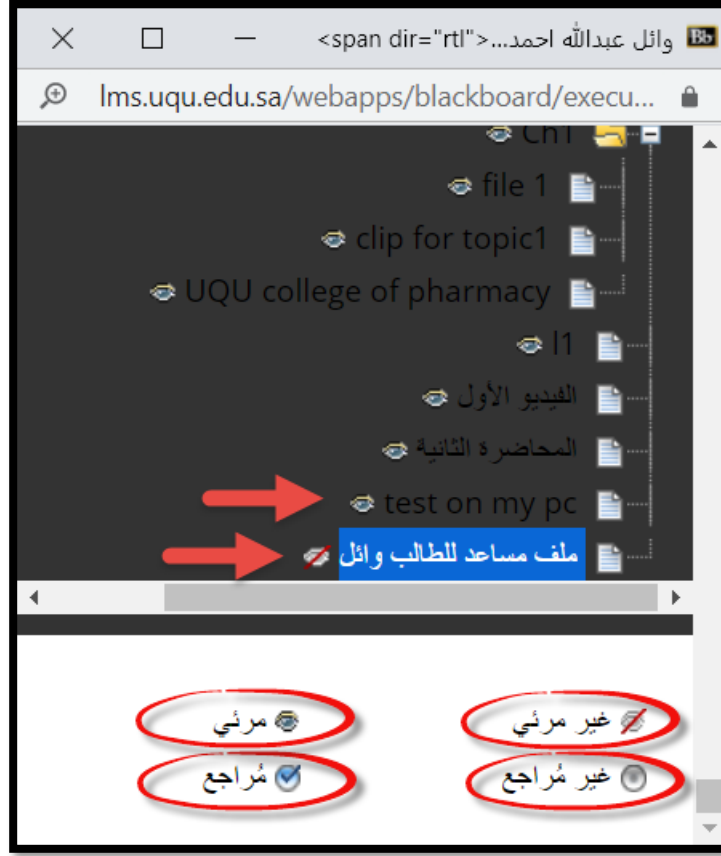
Bb وائل عبدالله احمد...<"span dir="rtl>

lms.uqu.edu.sa/webapps/blackboard/execu...

Ch1

file 1

clip for topic1

UQU college of pharmacy

l1

الفيديو الأول

المحاضرة الثانية

test on my pc

ملف مساعد للطالب وائل

مرئي

غير مرئي

مُراجع

غير مُراجع